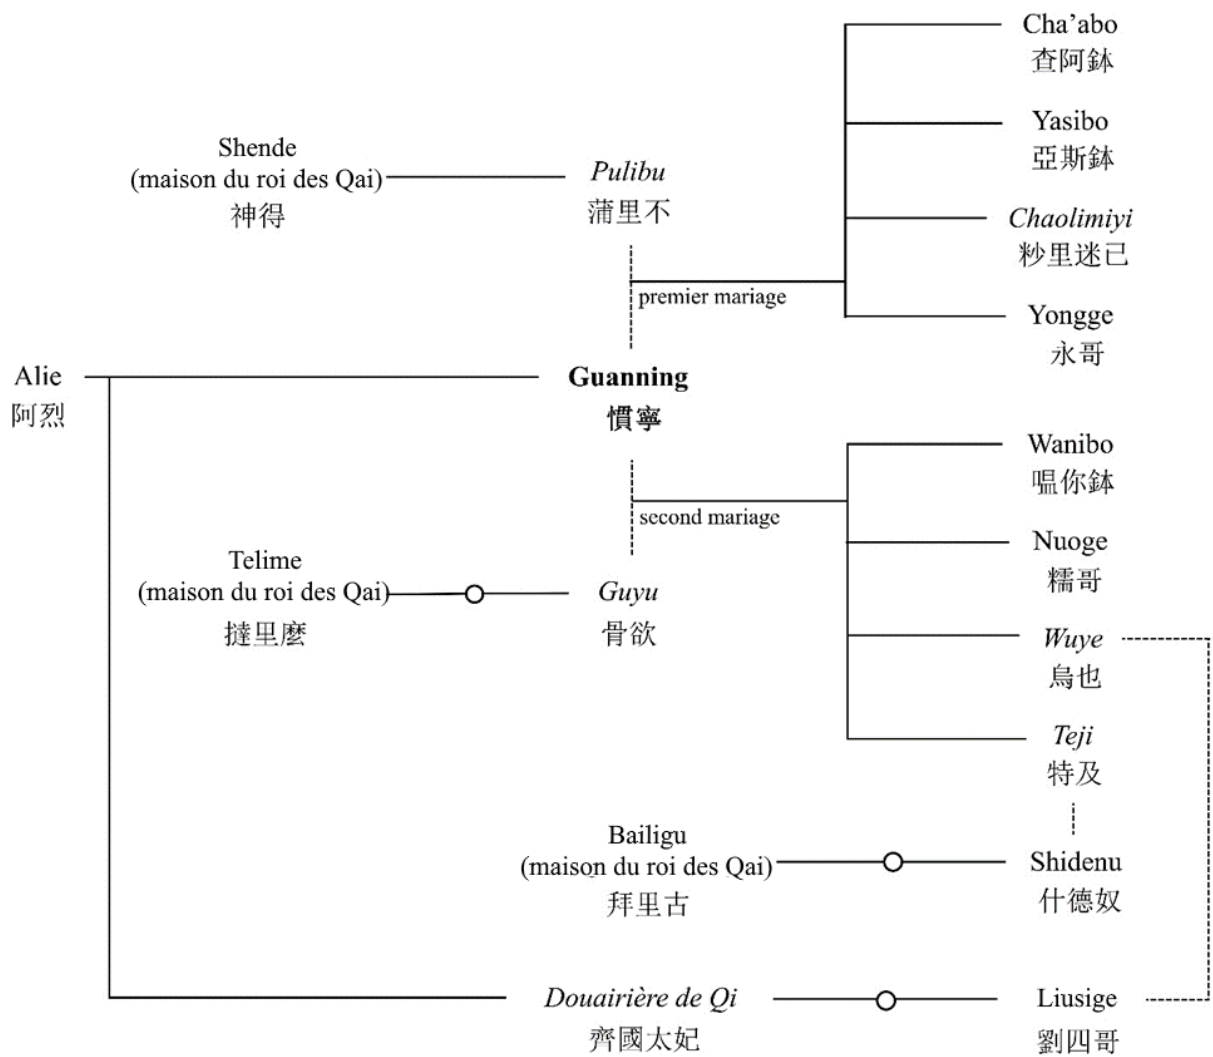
Cha’abo
查阿鉢

Yasibo
亞斯鉢

Shende
(maison du roi des Qai)
神得

*Pulibu*
蒲里不

*Chaolimiyi*
粆里迷已

premier mariage

Yongge
永哥

Alie
阿烈

**Guanning**
**慣寧**

Wanibo
嗢你鉢

second mariage

Nuoge
糯哥

Telime
(maison du roi des Qai)
撻里麼

*Guyu*
骨欲

*Wuye*
烏也

*Teji*
特及

Bailigu
(maison du roi des Qai)
拜里古

Shidenu
什德奴

*Douairière de Qi*
齊國太妃

Liusige
劉四哥